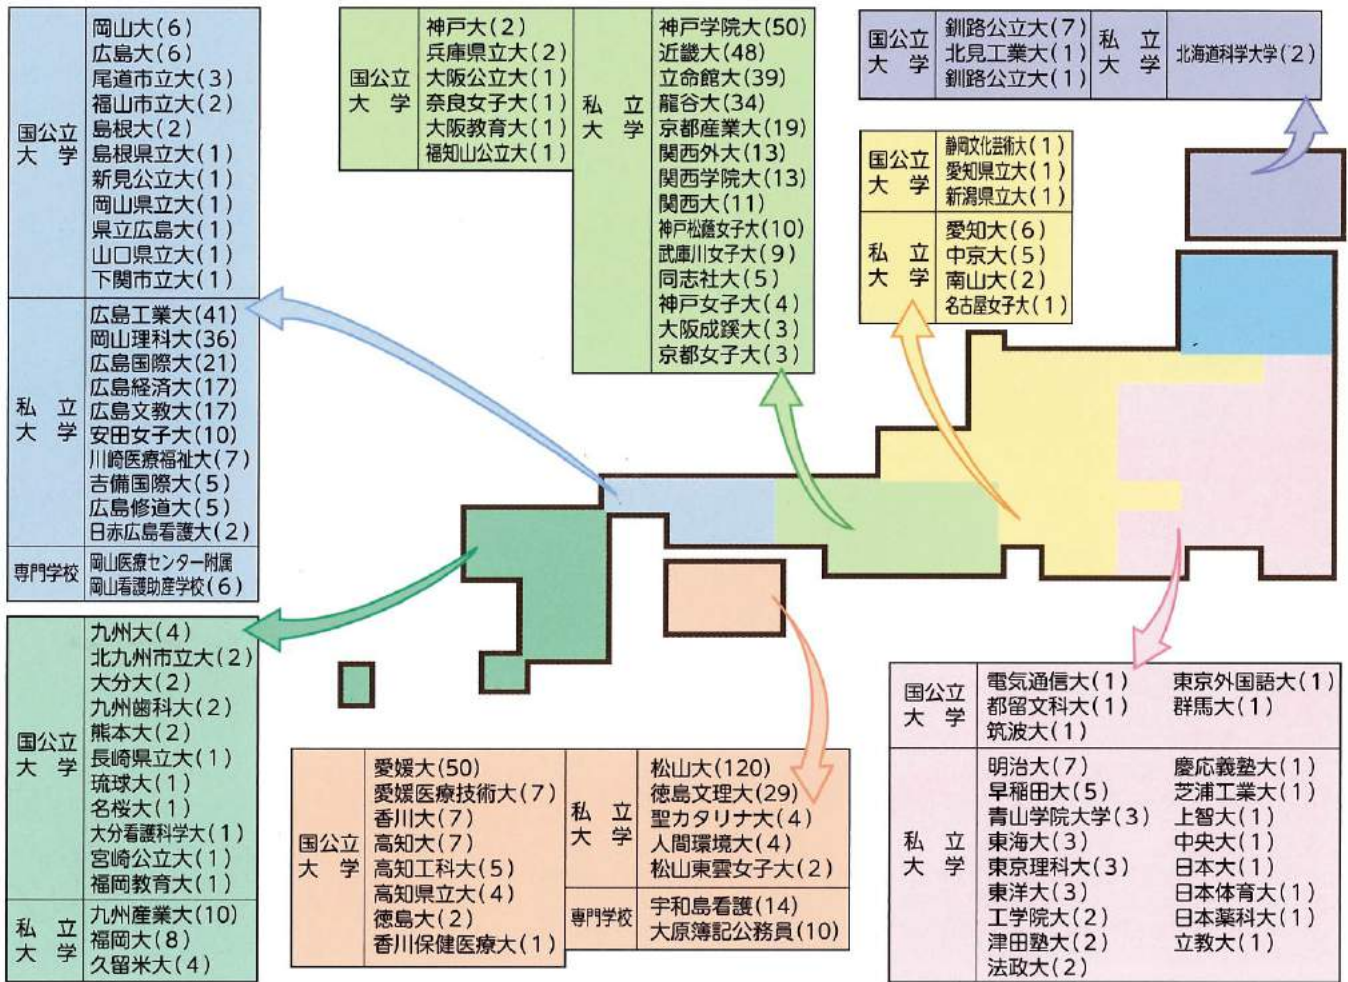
| 国公立大学 | 岡山大(6) 広島大(6) 尾道市立大(3) 福山市立大(2) 島根大(2) 島根県立大(1) 新見公立大(1) 岡山県立大(1) 県立広島大(1) 山口県立大(1) 下関市立大(1) |
|---|---|
| 私立大学 | 広島工業大(41) 岡山理科大(36) 広島国際大(21) 広島経済大(17) 広島文教大(17) 安田女子大(10) 川崎医療福祉大(7) 吉備国際大(5) 広島修道大(5) 日赤広島看護大(2) |
| 専門学校 | 岡山医療センター附属 岡山看護助産学校(6) |

| 国公立大学 | 神戸大(2) 兵庫県立大(2) 大阪公立大(1) 奈良女子大(1) 大阪教育大(1) 福知山公立大(1) | 私立大学 | 神戸学院大(50) 近畿大(48) 立命館大(39) 龍谷大(34) 京都産業大(19) 関西外大(13) 関西学院大(13) 関西大(11) 神戸松蔭女子大(10) 武庫川女子大(9) 同志社大(5) 神戸女子大(4) 大阪成蹊大(3) 京都女子大(3) |
|---|---|---|---|

| 国公立大学 | 釧路公立大(7) 北見工業大(1) 釧路公立大(1) | 私立大学 | 北海道科学大学(2) |
|---|---|---|---|

| 国公立大学 | 静岡文化芸術大(1) 愛知県立大(1) 新潟県立大(1) |
|---|---|
| 私立大学 | 愛知大(6) 中京大(5) 南山大(2) 名古屋女子大(1) |

| 国公立大学 | 九州大(4) 北九州市立大(2) 大分大(2) 九州歯科大(2) 熊本大(2) 長崎県立大(1) 琉球大(1) 名桜大(1) 大分看護科学大(1) 宮崎公立大(1) 福岡教育大(1) |
|---|---|
| 私立大学 | 九州産業大(10) 福岡大(8) 久留米大(4) |

| 国公立大学 | 愛媛大(50) 愛媛医療技術大(7) 香川大(7) 高知大(7) 高知工科大(5) 高知県立大(4) 徳島大(2) 香川保健医療大(1) | 私立大学 | 松山大(120) 徳島文理大(29) 聖カタリナ大(4) 人間環境大(4) 松山東雲女子大(2) |
|---|---|---|---|
| | | 専門学校 | 宇和島看護(14) 大原簿記公務員(10) |

| 国公立大学 | 電気通信大(1) 都留文科大(1) 筑波大(1) | 東京外国語大(1) 群馬大(1) |
|---|---|---|
| 私立大学 | 明治大(7) 早稲田大(5) 青山学院大学(3) 東海大(3) 東京理科大(3) 東洋大(3) 工学院大(2) 津田塾大(2) 法政大(2) | 慶応義塾大(1) 芝浦工業大(1) 上智大(1) 中央大(1) 日本大(1) 日本体育大(1) 日本薬科大(1) 立教大(1) |